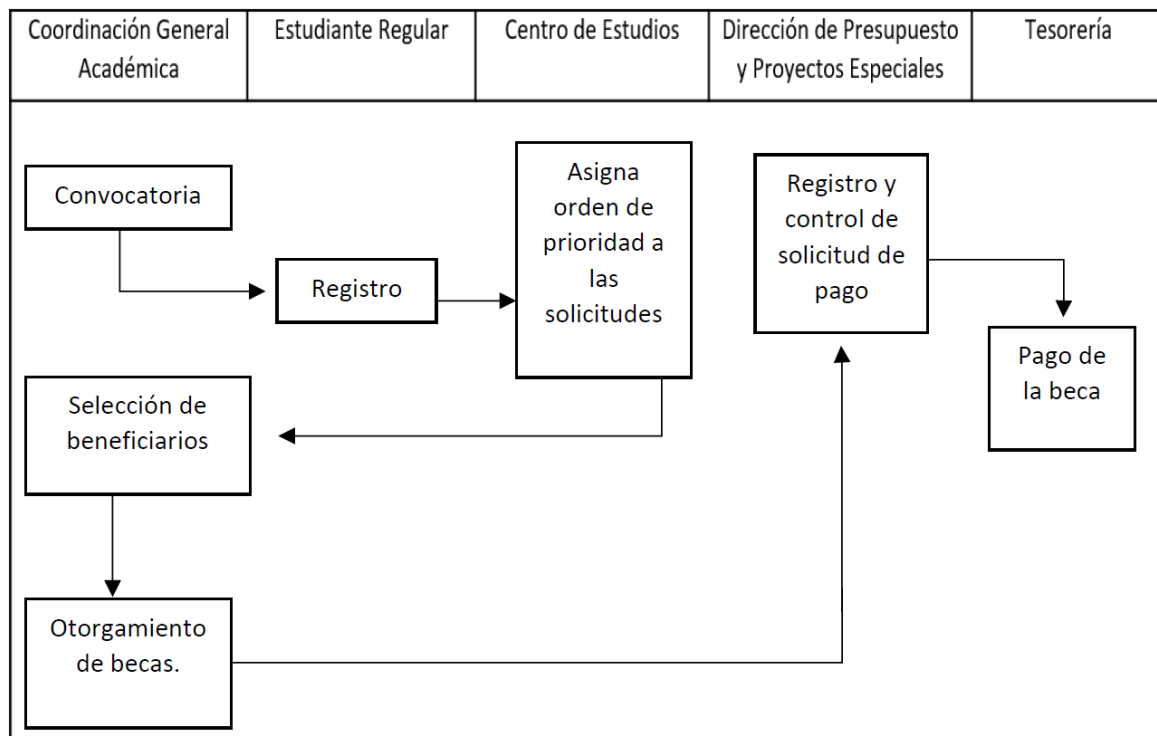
| Coordinación General Académica | Estudiante Regular | Centro de Estudios | Dirección de Presupuesto y Proyectos Especiales | Tesorería |
|---|---|---|---|---|

Convocatoria

Registro

Asigna orden de prioridad a las solicitudes

Registro y control de solicitud de pago

Pago de la beca

Selección de beneficiarios

Otorgamiento de becas.